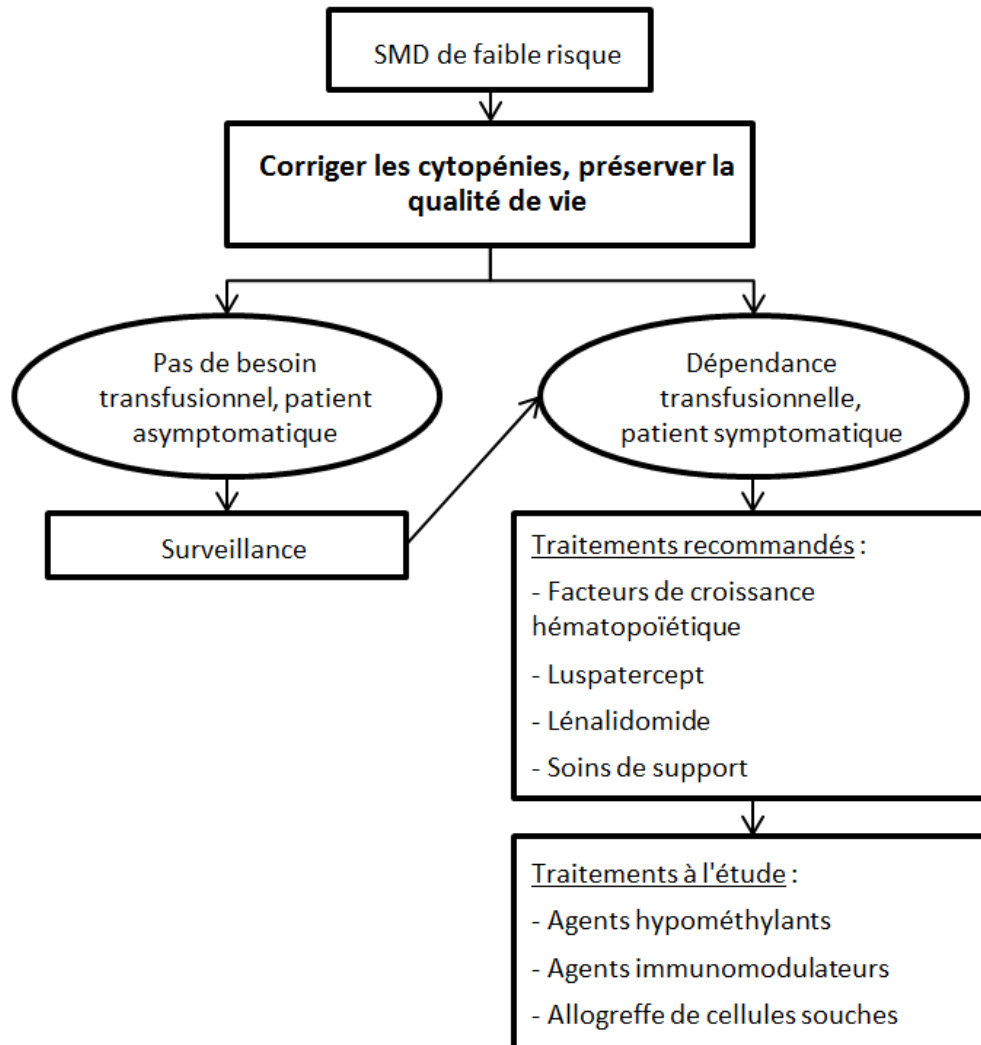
SMD de faible risque

Corriger les cytopénies, préserver la qualité de vie

Pas de besoin transfusionnel, patient asymptomatique

Dépendance transfusionnelle, patient symptomatique

Surveillance

Traitements recommandés :

- Facteurs de croissance hématopoïétique

- Luspatercept

- Lénalidomide

- Soins de support

Traitements à l'étude :

- Agents hypométhylants

- Agents immunomodulateurs

- Allogreffe de cellules souches